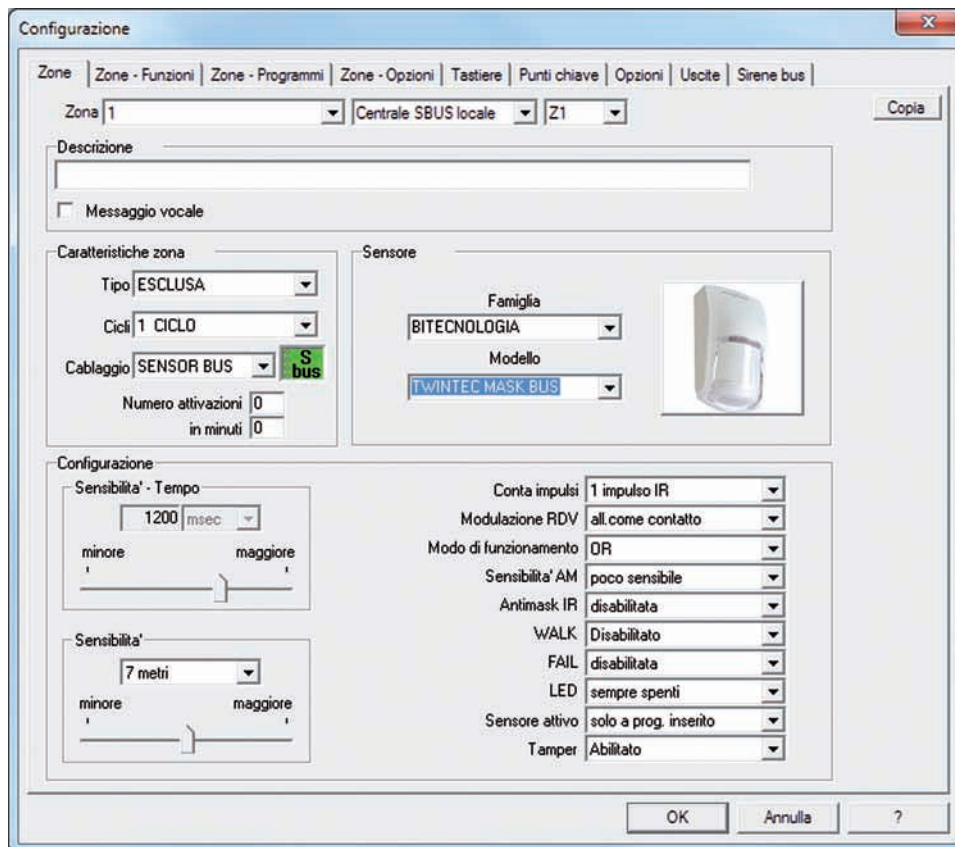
Configurazione

Zone | Zone - Funzioni | Zone - Programmi | Zone - Opzioni | Tastiere | Punti chiave | Opzioni | Uscite | Sirene bus

Zona 1
Centrale SBUS locale
Z1
Copia

Descrizione

Messaggio vocale

Caratteristiche zona
Tipo ESCLUSA
Cicli 1 CICLO
Cablaggio SENSOR BUS
S bus
Numero attivazioni 0
in minuti 0

Sensore
Famiglia
BITECNOLOGIA
Modello
TWINTEC MASK BUS

Configurazione
Sensibilita' - Tempo
1200 msec
minore maggiore

Sensibilita'
7 metri
minore maggiore

Conta impulsi 1 impulso IR
Modulazione RDV all.come contatto
Modo di funzionamento OR
Sensibilita' AM poco sensibile
Antimask IR disabilitata
WALK Disabilitato
FAIL disabilitata
LED sempre spenti
Sensore attivo solo a prog. inserito
Tamper Abilitato

OK
Annulla
?